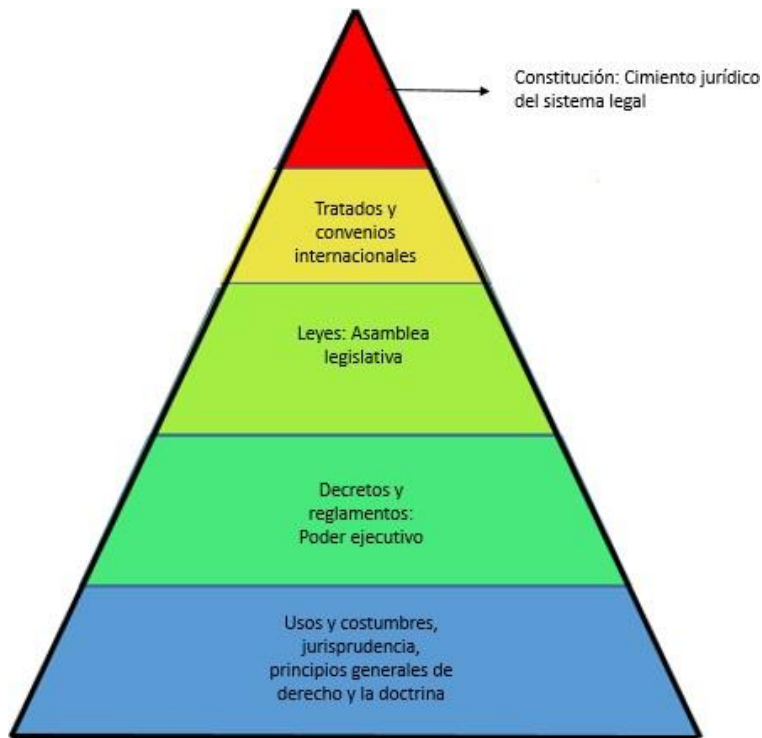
Constitución: Cimiento jurídico del sistema legal

Tratados y convenios internacionales

Leyes: Asamblea legislativa

Decretos y reglamentos: Poder ejecutivo

Usos y costumbres, jurisprudencia, principios generales de derecho y la doctrina